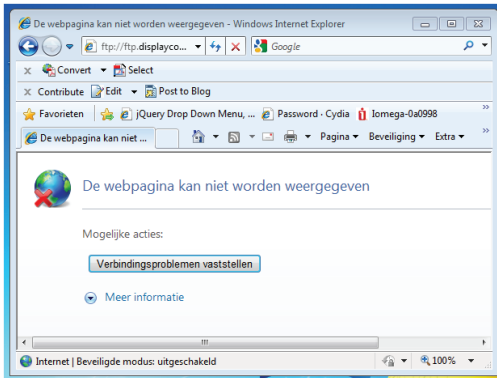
De webpagina kan niet worden weergegeven - Windows Internet Explorer

ftp://ftp.displayco...

Google

Convert Select

Contribute Edit Post to Blog

Favorieten jQuery Drop Down Menu, ... Password - Cydia Iomega-0a0998

De webpagina kan niet ...

Pagina Beveiliging Extra

De webpagina kan niet worden weergegeven

Mogelijke acties:

Verbindingsproblemen vaststellen

Meer informatie

Internet | Beveiligde modus: uitgeschakeld 100%